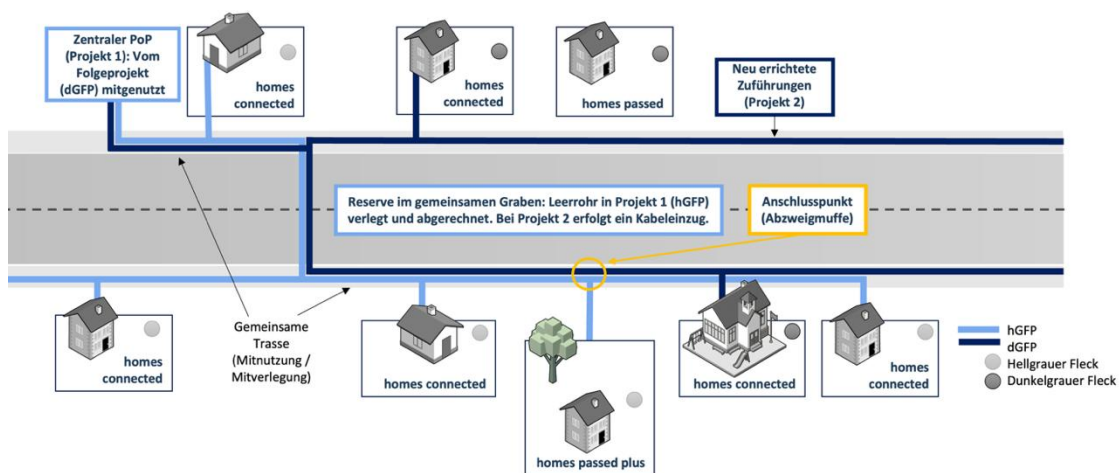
Zentraler PoP (Projekt 1): Vom Folgeprojekt (dGFP) mitgenutzt

homes connected

homes connected

homes passed

Neu errichtete Zuführungen (Projekt 2)

Reserve im gemeinsamen Graben: Leerrohr in Projekt 1 (hGFP) verlegt und abgerechnet. Bei Projekt 2 erfolgt ein Kabeleinzug.

Anschlusspunkt (Abzweigmuffe)

homes connected

Gemeinsame Trasse (Mitnutzung / Mitverlegung)

homes connected

homes passed plus

homes connected

homes connected

hGFP
dGFP
Hellgrauer Fleck
Dunkelgrauer Fleck